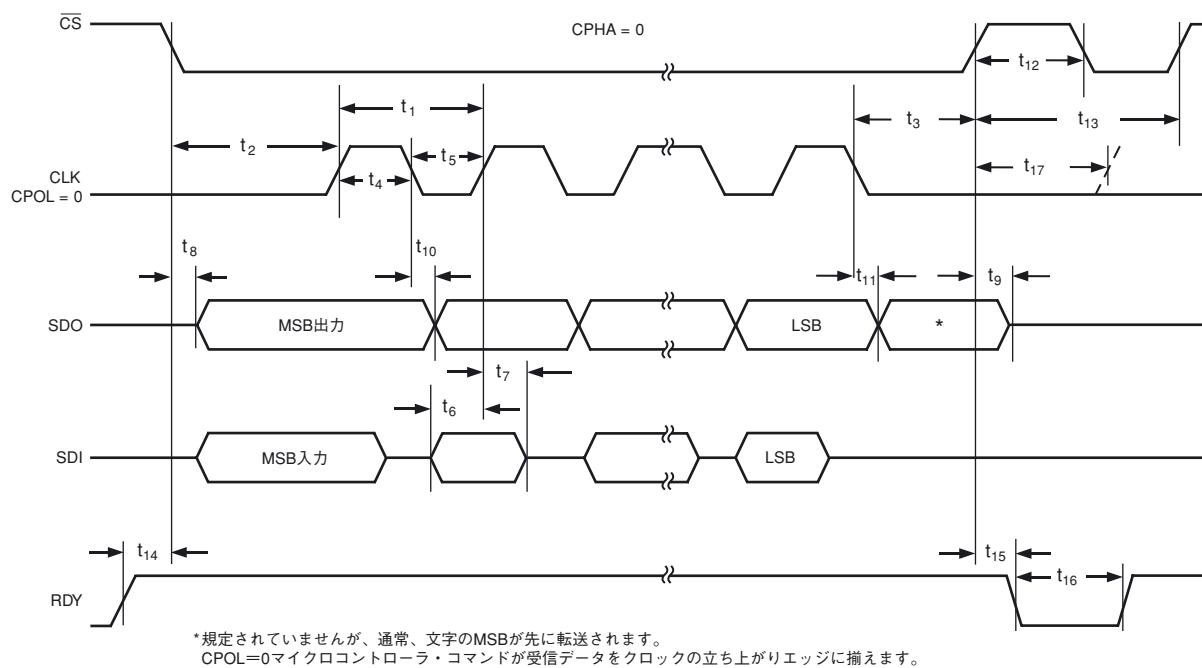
$\overline{CS}$

CPHA = 0

$t_{12}$

$t_1$

$t_3$

$t_{13}$

$t_2$

$t_5$

CLK
CPOL = 0

$t_4$

$t_{17}$

$t_8$

$t_{10}$

$t_{11}$

$t_9$

SDO

MSB出力

LSB

*

$t_7$

$t_6$

SDI

MSB入力

LSB

$t_{14}$

$t_{15}$

$t_{16}$

RDY

*規定されていませんが、通常、文字のMSBが先に転送されます。
CPOL=0マイクロコントローラ・コマンドが受信データをクロックの立ち上がりエッジに揃えます。